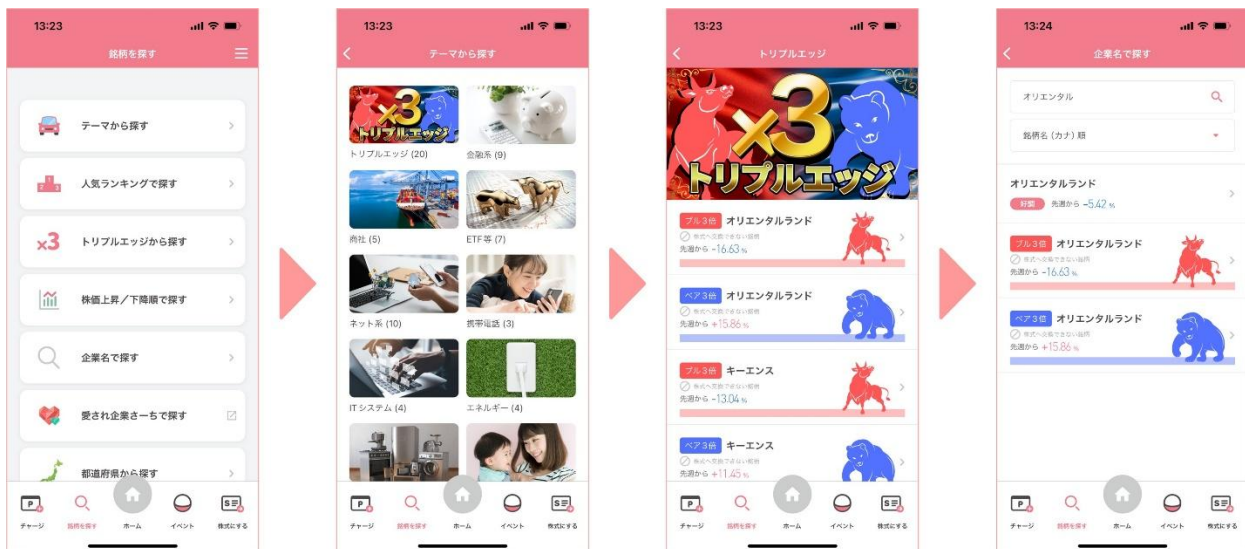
13:23

銘柄を探す

テーマから探す

人気ランキングで探す

×3 トリプルエッジから探す

株価上昇／下降順で探す

企業名で探す

愛され企業さーちで探す

都道府県から探す

チャージ 銘柄を探す ホーム イベント 株式にする

13:23

テーマから探す

×3 トリプルエッジ

トリプルエッジ (20)

金融系 (9)

商社 (5)

ETF等 (7)

ネット系 (10)

携帯電話 (3)

ITシステム (4)

エネルギー (4)

チャージ 銘柄を探す ホーム イベント 株式にする

13:23

トリプルエッジ

×3 トリプルエッジ

ブル3倍 オリエンタルランド
株式へ交換できない銘柄
先週から -16.63 %

ベア3倍 オリエンタルランド
株式へ交換できない銘柄
先週から +15.86 %

ブル3倍 キーエンス
株式へ交換できない銘柄
先週から -13.04 %

ベア3倍 キーエンス
株式へ交換できない銘柄
先週から +11.45 %

チャージ 銘柄を探す ホーム イベント 株式にする

13:24

企業名で探す

オリエンタル

銘柄名（カナ）順

オリエンタルランド
好業 先週から -5.42 %

ブル3倍 オリエンタルランド
株式へ交換できない銘柄
先週から -16.63 %

ベア3倍 オリエンタルランド
株式へ交換できない銘柄
先週から +15.86 %

チャージ 銘柄を探す ホーム イベント 株式にする